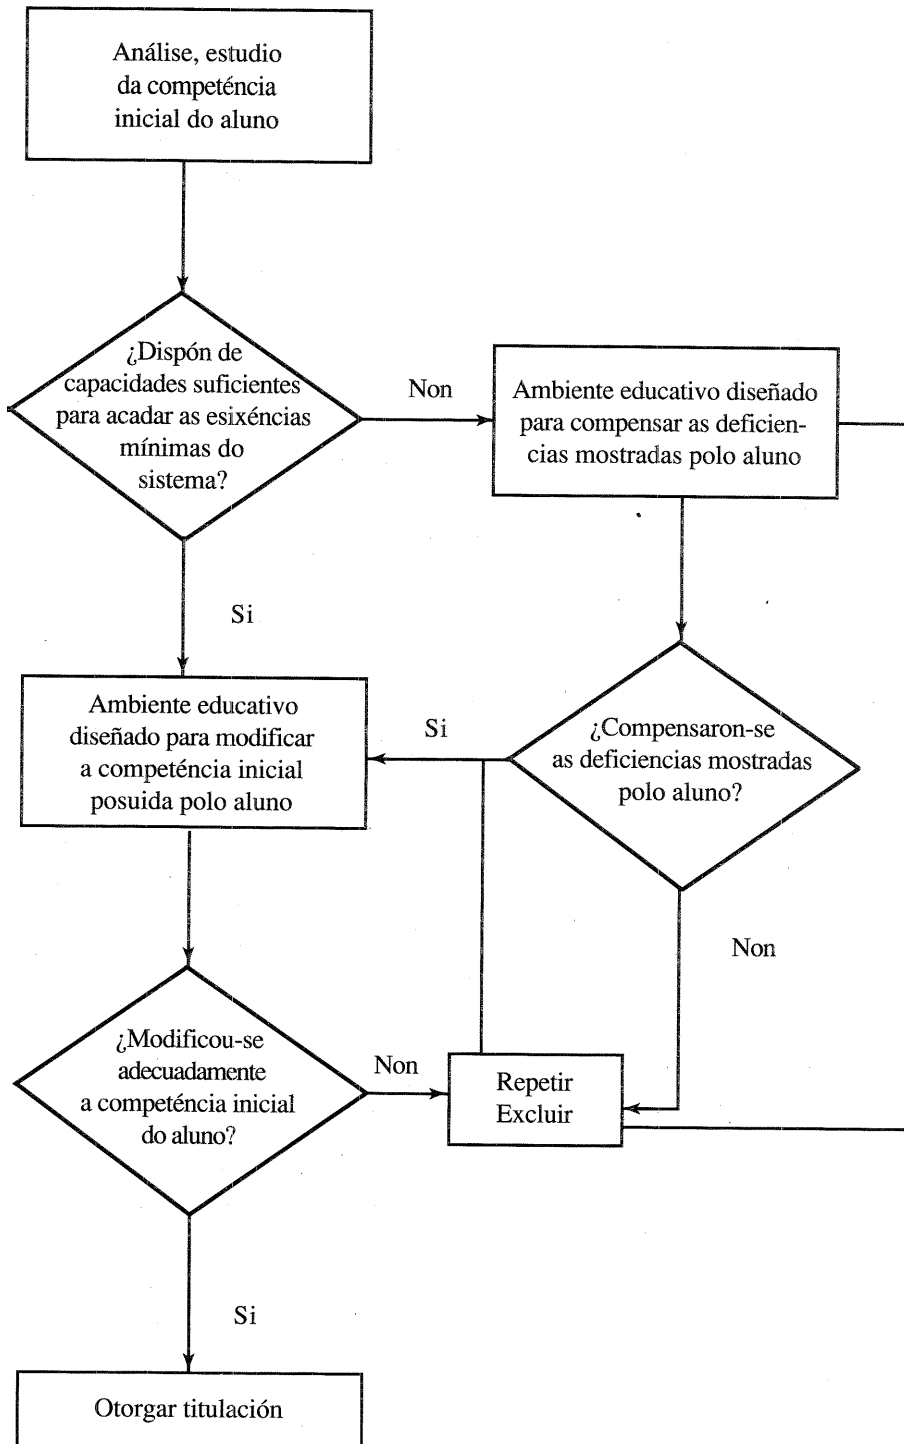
Análise, estudio da competéncia inicial do aluno

¿Dispón de capacidades suficientes para acadar as esixéncias mínimas do sistema?

Non

Ambiente educativo diseñado para compensar as deficiencias mostradas polo aluno

Si

Ambiente educativo diseñado para modificar a competéncia inicial posuida polo aluno

Si

¿Compensaron-se as deficiencias mostradas polo aluno?

Non

¿Modificou-se adecuadamente a competéncia inicial do aluno?

Non

Repetir
Excluir

Si

Otorgar titulación